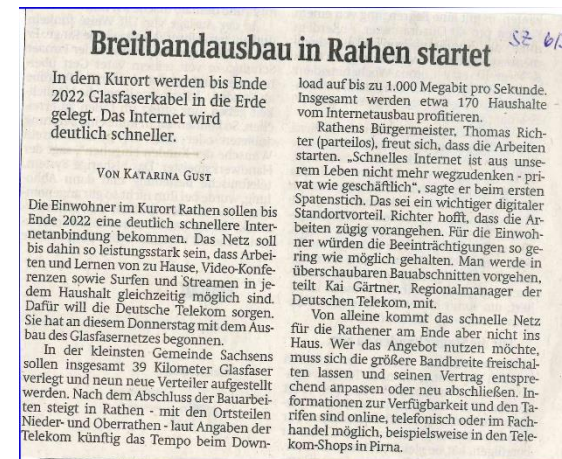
Breitbandausbau in Rathen startet

SZ 6/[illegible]

In dem Kurort werden bis Ende 2022 Glasfaserkabel in die Erde gelegt. Das Internet wird deutlich schneller.

VON KATARINA GUST

Die Einwohner im Kurort Rathen sollen bis Ende 2022 eine deutlich schnellere Internetanbindung bekommen. Das Netz soll bis dahin so leistungsstark sein, dass Arbeiten und Lernen von zu Hause, Video-Konferenzen sowie Surfen und Streamen in jedem Haushalt gleichzeitig möglich sind. Dafür will die Deutsche Telekom sorgen. Sie hat an diesem Donnerstag mit dem Ausbau des Glasfasernetzes begonnen.

In der kleinsten Gemeinde Sachsens sollen insgesamt 39 Kilometer Glasfaser verlegt und neun neue Verteiler aufgestellt werden. Nach dem Abschluss der Bauarbeiten steigt in Rathen - mit den Ortsteilen Nieder- und Oberrathen - laut Angaben der Telekom künftig das Tempo beim Download auf bis zu 1.000 Megabit pro Sekunde. Insgesamt werden etwa 170 Haushalte vom Internetausbau profitieren.

Rathens Bürgermeister, Thomas Richter (parteilos), freut sich, dass die Arbeiten starten. „Schnelles Internet ist aus unserem Leben nicht mehr wegzudenken - privat wie geschäftlich", sagte er beim ersten Spatenstich. Das sei ein wichtiger digitaler Standortvorteil. Richter hofft, dass die Arbeiten zügig vorangehen. Für die Einwohner würden die Beeinträchtigungen so gering wie möglich gehalten. Man werde in überschaubaren Bauabschnitten vorgehen, teilt Kai Gärtner, Regionalmanager der Deutschen Telekom, mit.

Von alleine kommt das schnelle Netz für die Rathener am Ende aber nicht ins Haus. Wer das Angebot nutzen möchte, muss sich die größere Bandbreite freischalten lassen und seinen Vertrag entsprechend anpassen oder neu abschließen. Informationen zur Verfügbarkeit und den Tarifen sind online, telefonisch oder im Fachhandel möglich, beispielsweise in den Telekom-Shops in Pirna.